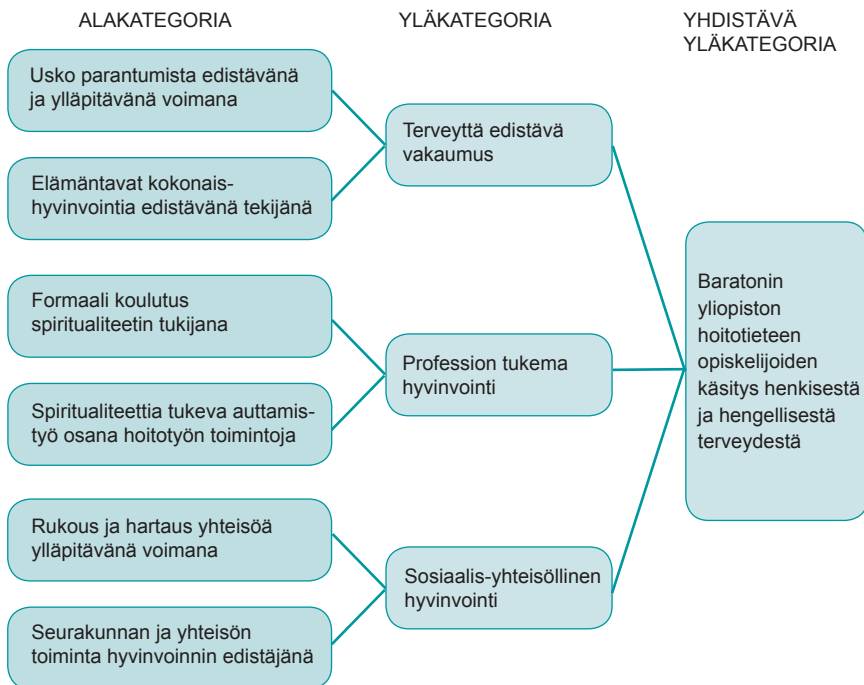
ALAKATEGORIA

YLÄKATEGORIA

YHDISTÄVÄ YLÄKATEGORIA

Usko parantumista edistävänä ja ylläpitävänä voimana

Elämäntavat kokonaishyvinvointia edistävänä tekijänä

Terveyttä edistävä vakaumus

Formaali koulutus spiritualiteetin tukijana

Spiritualiteettia tukeva auttamistyö osana hoitotyön toimintoja

Profession tukema hyvinvointi

Rukous ja hartaus yhteisöä ylläpitävänä voimana

Seurakunnan ja yhteisön toiminta hyvinvoinnin edistäjänä

Sosiaalis-yhteisöllinen hyvinvointi

Baratonin yliopiston hoitotieteen opiskelijoiden käsitys henkisestä ja hengellisestä terveydestä